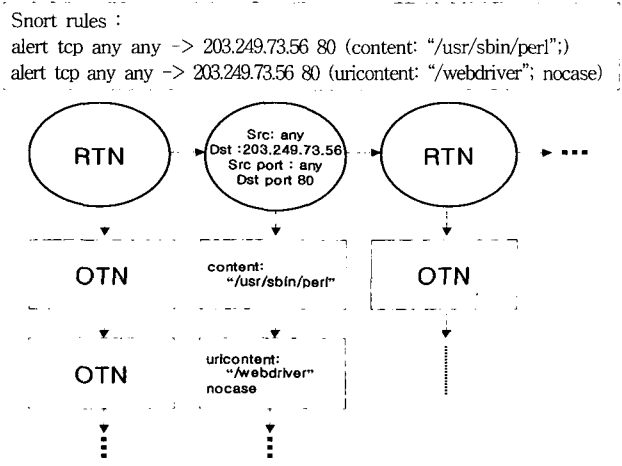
Snort rules :
alert tcp any any -> 203.249.73.56 80 (content: "/usr/sbin/perl";)
alert tcp any any -> 203.249.73.56 80 (uricontent: "/webdriver"; nocase)

RTN

Src: any
Dst :203.249.73.56
Src port : any
Dst port 80

RTN

OTN

content:
"/usr/sbin/perl"

OTN

OTN

uricontent:
"/webdriver"
nocase